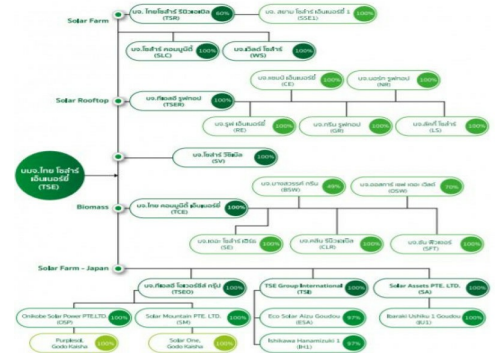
Solar Farm

บจ. ไทยโซล่าร์ รีนิวเอเบิล (TSR) 60%

บจ. สยาม โซล่าร์ เอ็นเนอร์ยี่ 1 (SSE1) 100%

บจ. โซล่าร์ คอมมูนิตี้ (SLC) 100%

บจ. วินด์ โซล่าร์ (WS) 100%

Solar Rooftop

บจ. ทีเอสอี รูฟท็อป (TSER) 100%

บจ. เซนต์ เอ็นเนอร์ยี่ (CE) 100%

บจ. นอร์ท รูฟท็อป (NR) 100%

บจ. รูฟ เอ็นเนอร์ยี่ (RE) 100%

บจ. กรีน รูฟท็อป (GR) 100%

บจ. สตาร์ โซล่าร์ (LS) 100%

บมจ. ไทย โซล่าร์ เอ็นเนอร์ยี่ (TSE)

บจ. โซล่าร์ วิชั่น (SV) 100%

Biomass

บจ. ไทย คอมมูนิตี้ เอ็นเนอร์ยี่ (TCE) 100%

บจ. บางสะพาน กรีน (BSW) 49%

บจ. ออลการ์ เลย์ เวลา เวิลด์ (OSW) 70%

บจ. เอเซ โซล่าร์ เซีย (SE) 100%

บจ. คลีน รีนิวเอเบิล (CLR) 100%

บจ. ซัน ฟิวเจอร์ (SFT) 100%

Solar Farm - Japan

บจ. ทีเอสอี โอเวอร์ซีส์ กรุ๊ป (TSEO) 100%

TSE Group International (TSI) 100%

Solar Assets PTE. LTD. (SA) 100%

Chikobe Solar Power PTE.LTD. (DSP) 100%

Solar Mountain PTE. LTD. (SM) 100%

Eco Solar Aizu Goudou (ESA) 97%

Ibaraki Ushiku 1 Goudou (IU1) 100%

Purplesol Godo Kaisha 100%

Solar One Godo Kaisha 100%

Ishikawa Hamamizuki 1 (IH1) 97%